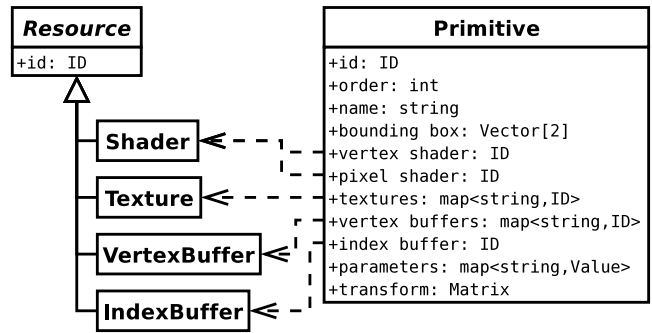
Resource

+id: ID

Shader

Texture

VertexBuffer

IndexBuffer

Primitive

+id: ID
+order: int
+name: string
+bounding box: Vector[2]
+vertex shader: ID
+pixel shader: ID
+textures: map<string,ID>
+vertex buffers: map<string,ID>
+index buffer: ID
+parameters: map<string,Value>
+transform: Matrix